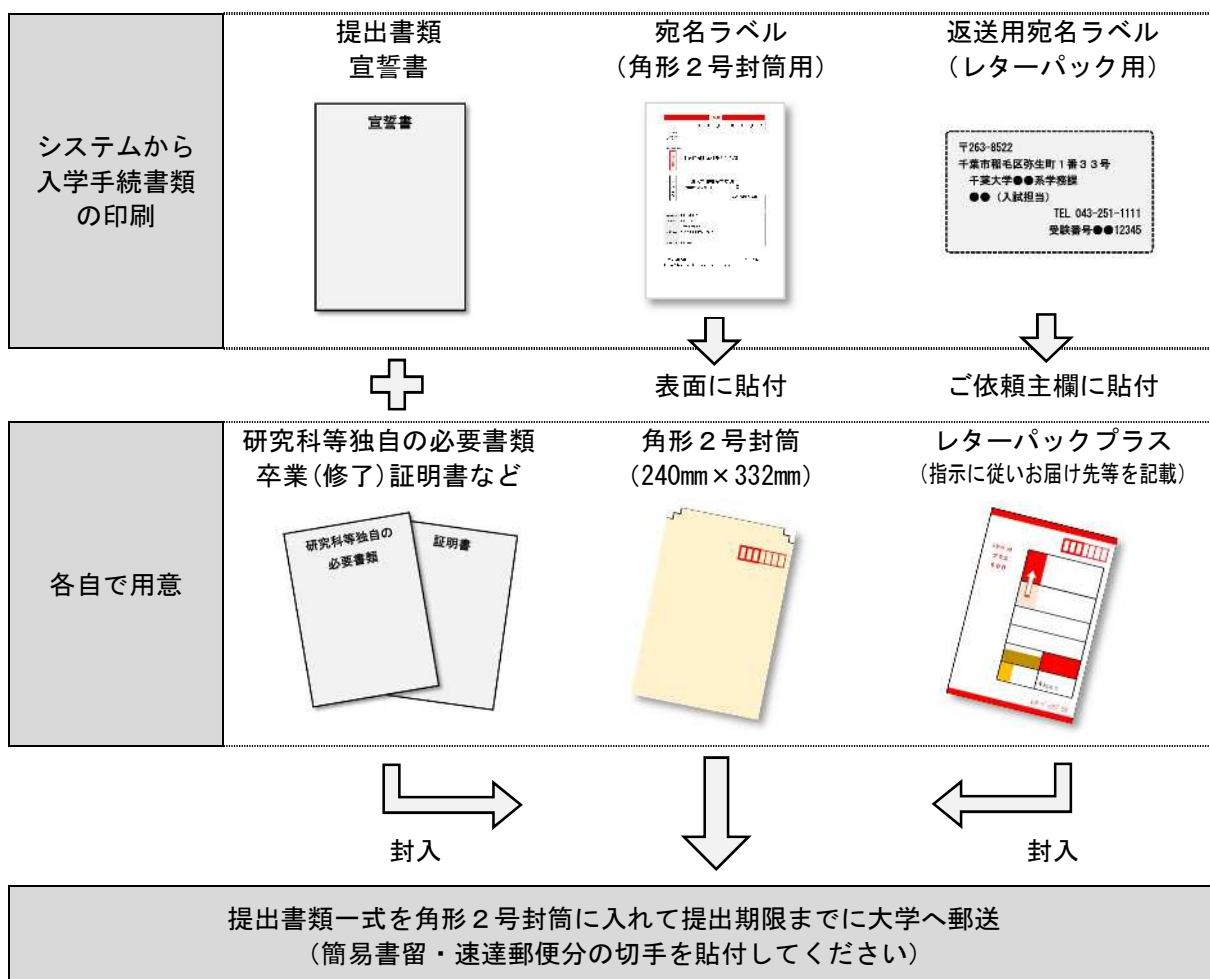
システムから入学手続書類の印刷

提出書類
宣誓書

宣誓書

宛名ラベル
（角形２号封筒用）

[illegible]

返送用宛名ラベル
（レターパック用）

〒263-8522
千葉市稲毛区弥生町１番３３号
千葉大学●●系学務課
●●（入試担当）
TEL 043-251-1111
受験番号●●12345

表面に貼付

ご依頼主欄に貼付

各自で用意

研究科等独自の必要書類
卒業(修了)証明書など

研究科等独自の必要書類

証明書

角形２号封筒
（240㎜×332㎜）

レターパックプラス
（指示に従いお届け先等を記載）

封入

封入

提出書類一式を角形２号封筒に入れて提出期限までに大学へ郵送
（簡易書留・速達郵便分の切手を貼付してください）